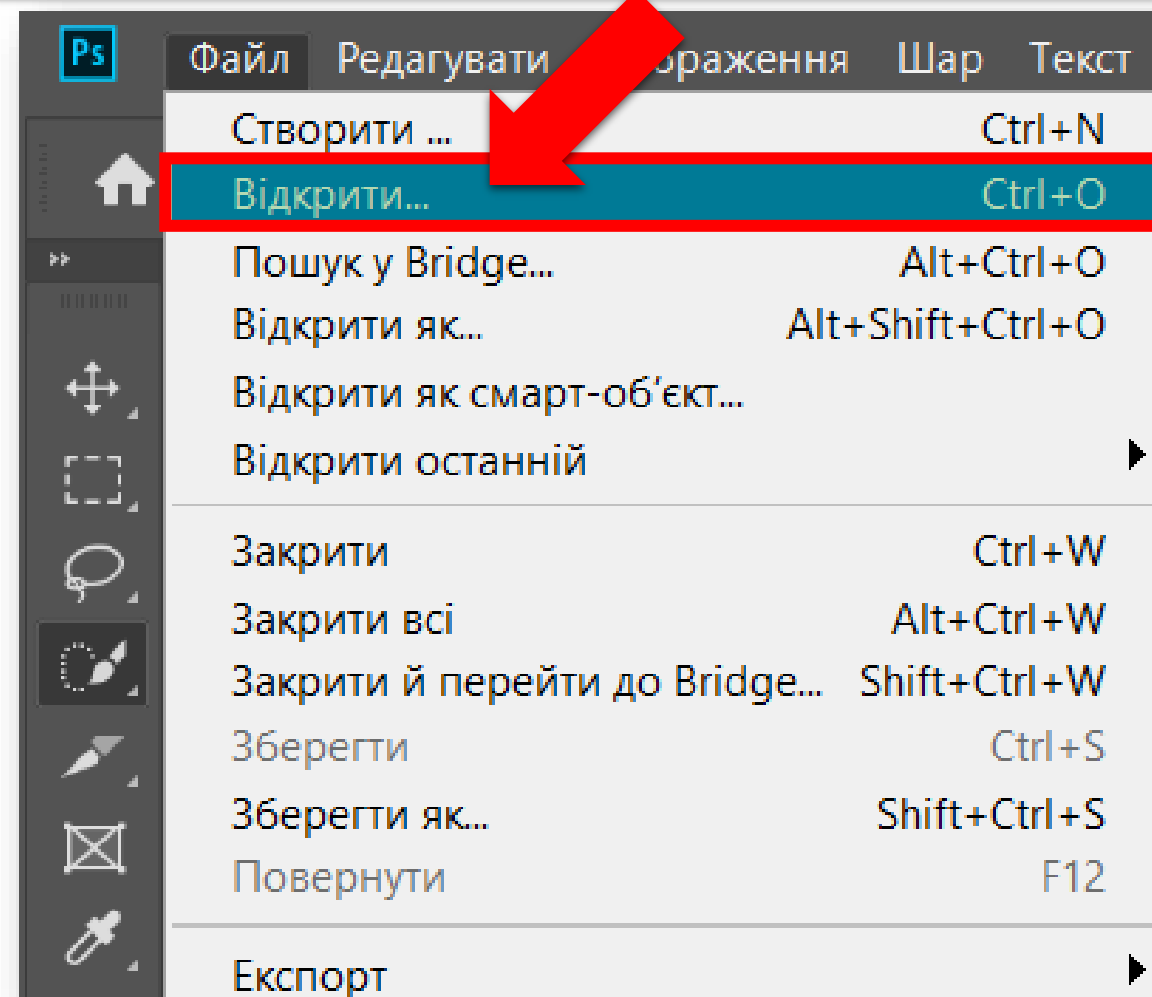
Ps

Файл Редагувати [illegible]ображення Шар Текст

Створити ... Ctrl+N
Відкрити... Ctrl+O
Пошук у Bridge... Alt+Ctrl+O
Відкрити як... Alt+Shift+Ctrl+O
Відкрити як смарт-об'єкт...
Відкрити останній

Закрити Ctrl+W
Закрити всі Alt+Ctrl+W
Закрити й перейти до Bridge... Shift+Ctrl+W
Зберегти Ctrl+S
Зберегти як... Shift+Ctrl+S
Повернути F12

Експорт